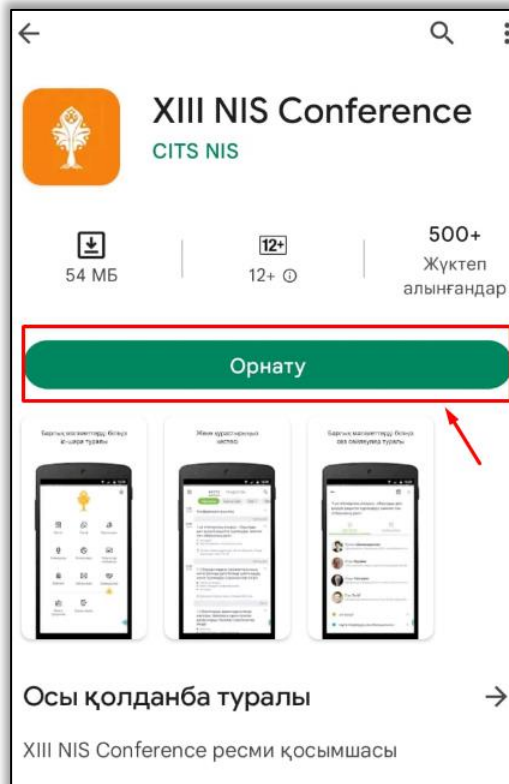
XIII NIS Conference
CITS NIS

54 МБ
12+
12+ ⓘ
500+
Жүктеп алынғандар

Орнату

Барлық мәліметтерді бірден іс-шара туралы
Және құрастырылған кесте
Барлығы мәліметтерді бірден іс-шара туралы

Осы қолданба туралы →

XIII NIS Conference ресми қосымшасы